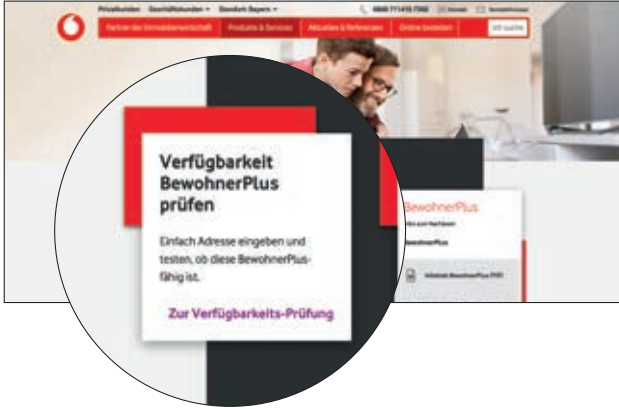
Privatkunden Geschäftskunden Standort Bayern
0800 771415 7360 Kontakt Kontaktformular
Partner der Immobilienwirtschaft Produkte & Services Aktuelles & Referenzen Online bestellen
Verfügbarkeit BewohnerPlus prüfen

Einfach Adresse eingeben und testen, ob diese BewohnerPlus-fähig ist.

Zur Verfügbarkeits-Prüfung

BewohnerPlus
BewohnerPlus
Infoblatt BewohnerPlus (PDF)